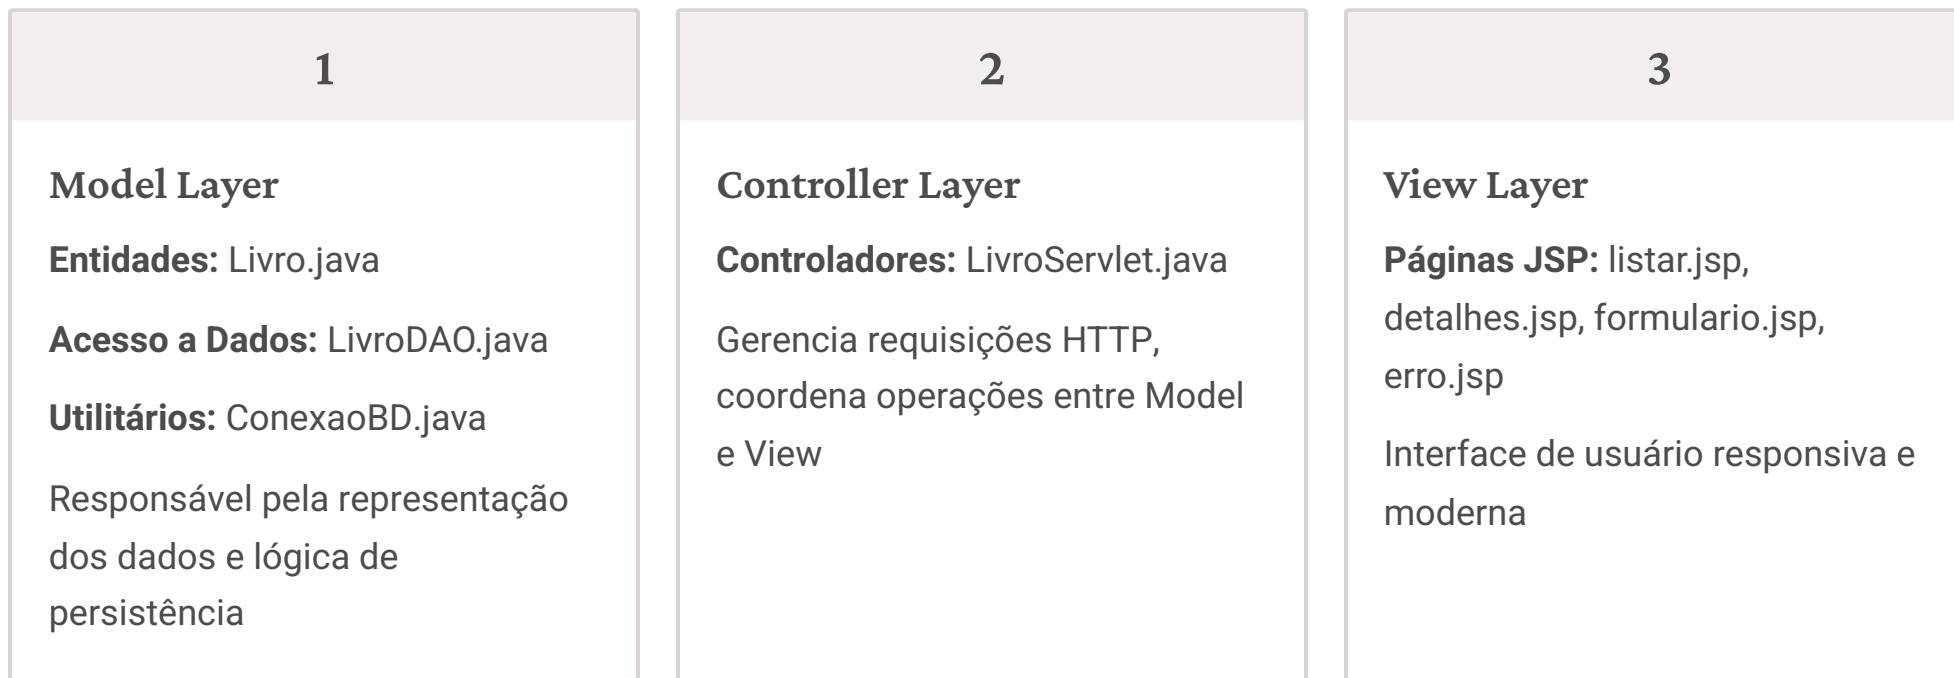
1

Model Layer

**Entidades:** Livro.java

**Acesso a Dados:** LivroDAO.java

**Utilitários:** ConexaoBD.java

Responsável pela representação dos dados e lógica de persistência

2

Controller Layer

**Controladores:** LivroServlet.java

Gerencia requisições HTTP, coordena operações entre Model e View

3

View Layer

**Páginas JSP:** listar.jsp, detalhes.jsp, formulario.jsp, erro.jsp

Interface de usuário responsiva e moderna